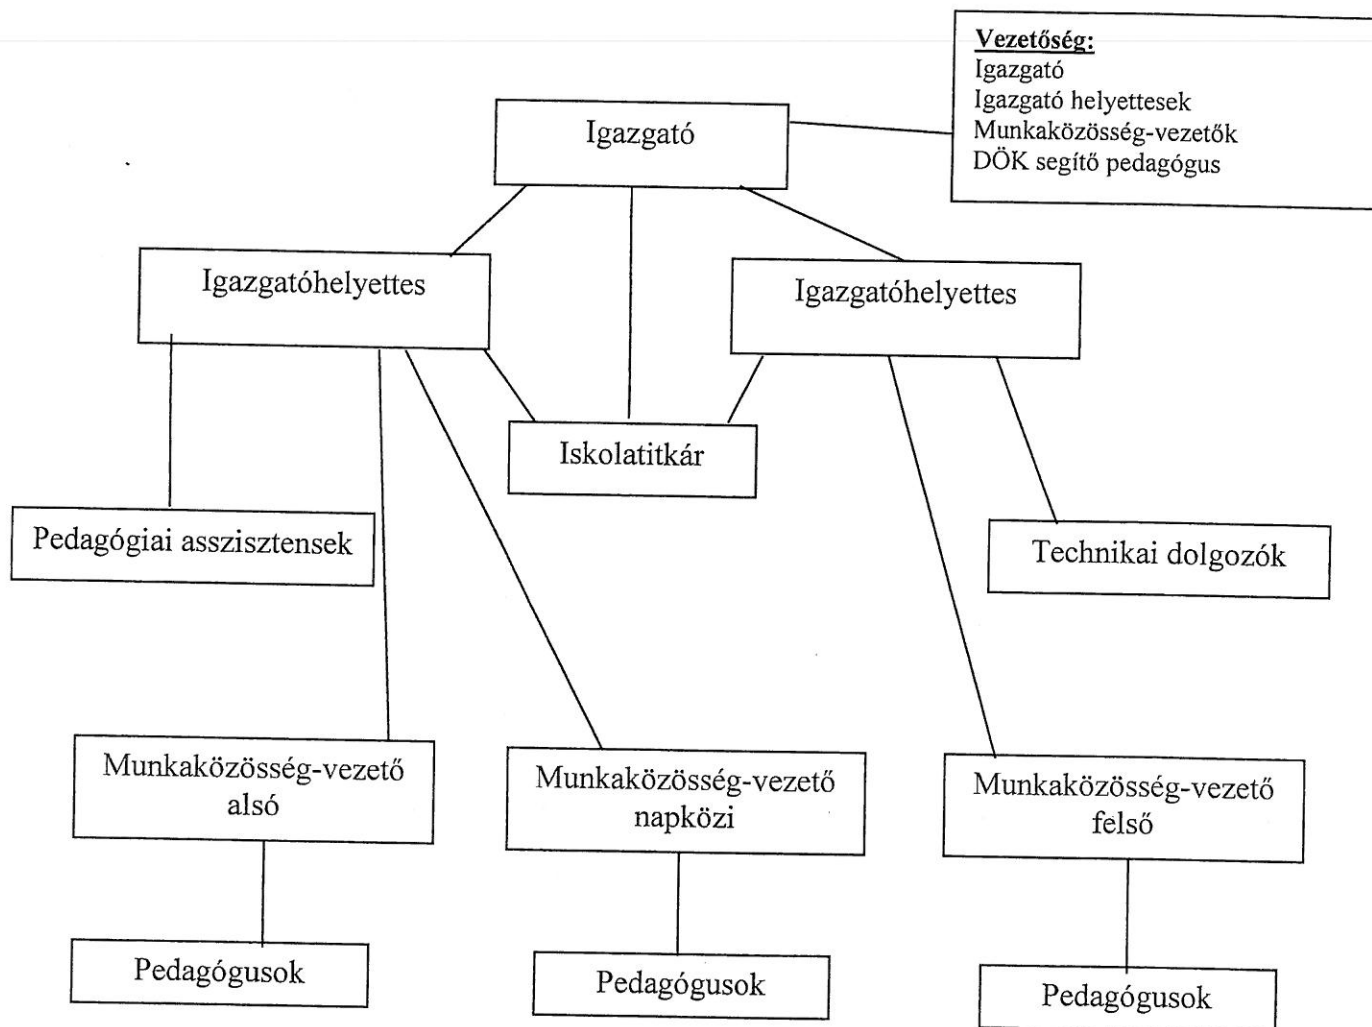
Vezetőség:
Igazgató
Igazgató helyettesek
Munkaközösség-vezetők
DÖK segítő pedagógus

Igazgató

Igazgatóhelyettes

Igazgatóhelyettes

Iskolatitkár

Pedagógiai asszisztensek

Technikai dolgozók

Munkaközösség-vezető alsó

Munkaközösség-vezető napközi

Munkaközösség-vezető felső

Pedagógusok

Pedagógusok

Pedagógusok